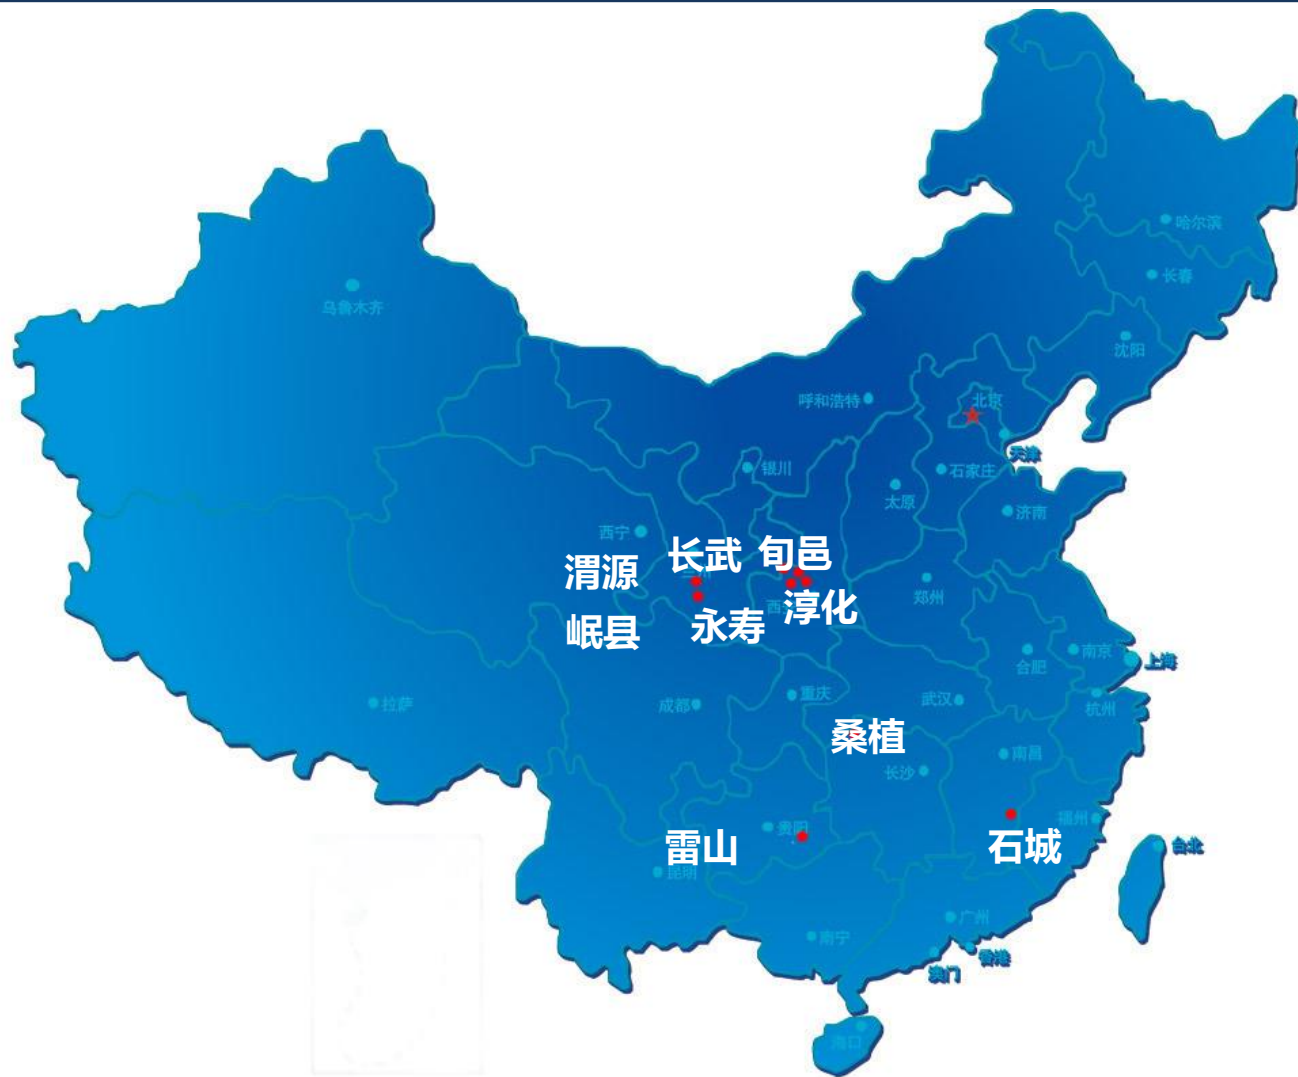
哈尔滨
长春
乌鲁木齐
沈阳
呼和浩特
北京
天津
银川
石家庄
太原
济南
西宁
长武
旬邑
渭源
淳化
郑州
岷县
永寿
西
南京
上海
合肥
拉萨
成都
重庆
武汉
杭州
桑植
南昌
长沙
福州
雷山
贵阳
石城
台北
昆明
广州
南宁
香港
澳门
海口